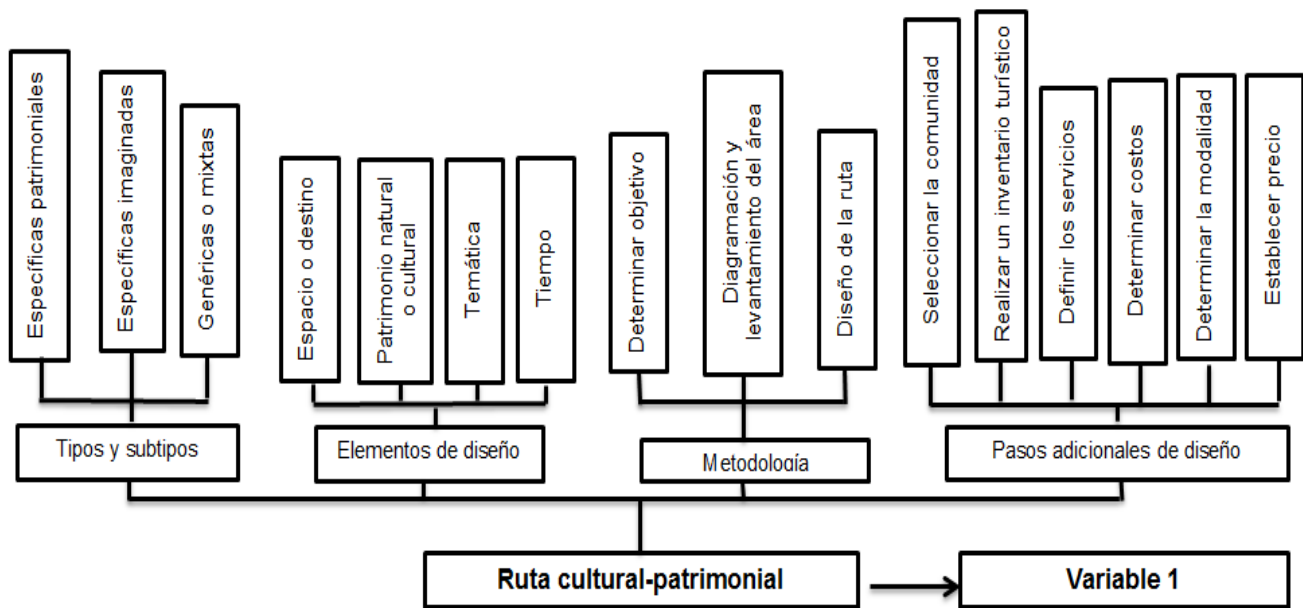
Específicas patrimoniales

Específicas imaginadas

Genéricas o mixtas

Espacio o destino

Patrimonio natural o cultural

Temática

Tiempo

Determinar objetivo

Diagramación y levantamiento del área

Diseño de la ruta

Seleccionar la comunidad

Realizar un inventario turístico

Definir los servicios

Determinar costos

Determinar la modalidad

Establecer precio

Tipos y subtipos

Elementos de diseño

Metodología

Pasos adicionales de diseño

Ruta cultural-patrimonial

Variable 1